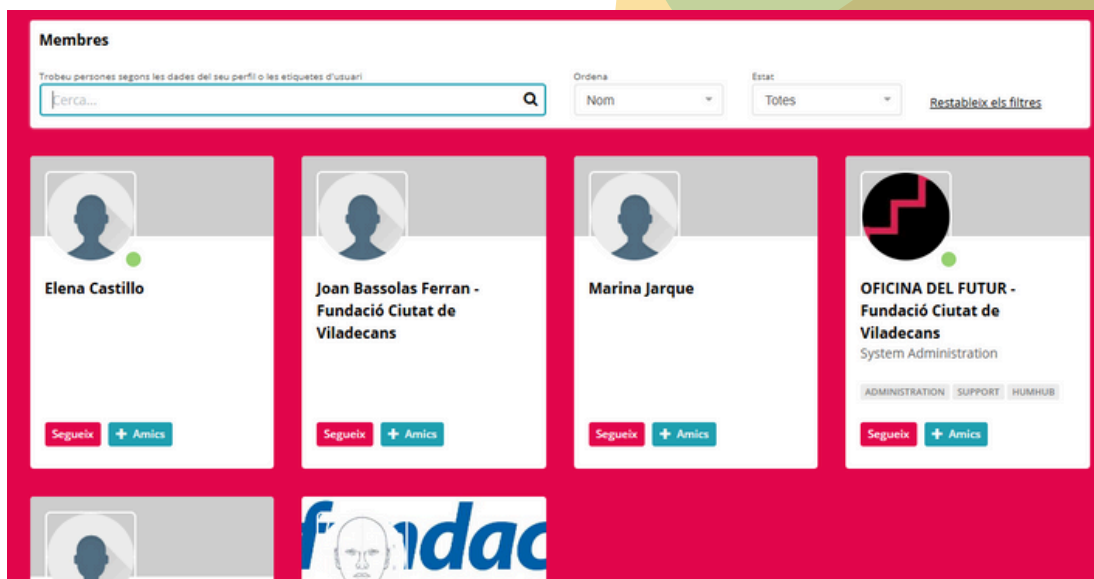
Membres

Trobeu persones segons les dades del seu perfil o les etiquetes d'usuari

Cerca...

Ordena
Nom

Estat
Totes

Restableix els filtres

Elena Castillo

Segueix
+ Amics

Joan Bassolas Ferran - Fundació Ciutat de Viladecans

Segueix
+ Amics

Marina Jarque

Segueix
+ Amics

OFICINA DEL FUTUR - Fundació Ciutat de Viladecans
System Administration

ADMINISTRATION SUPPORT HUMHUB

Segueix
+ Amics

f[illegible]ndac